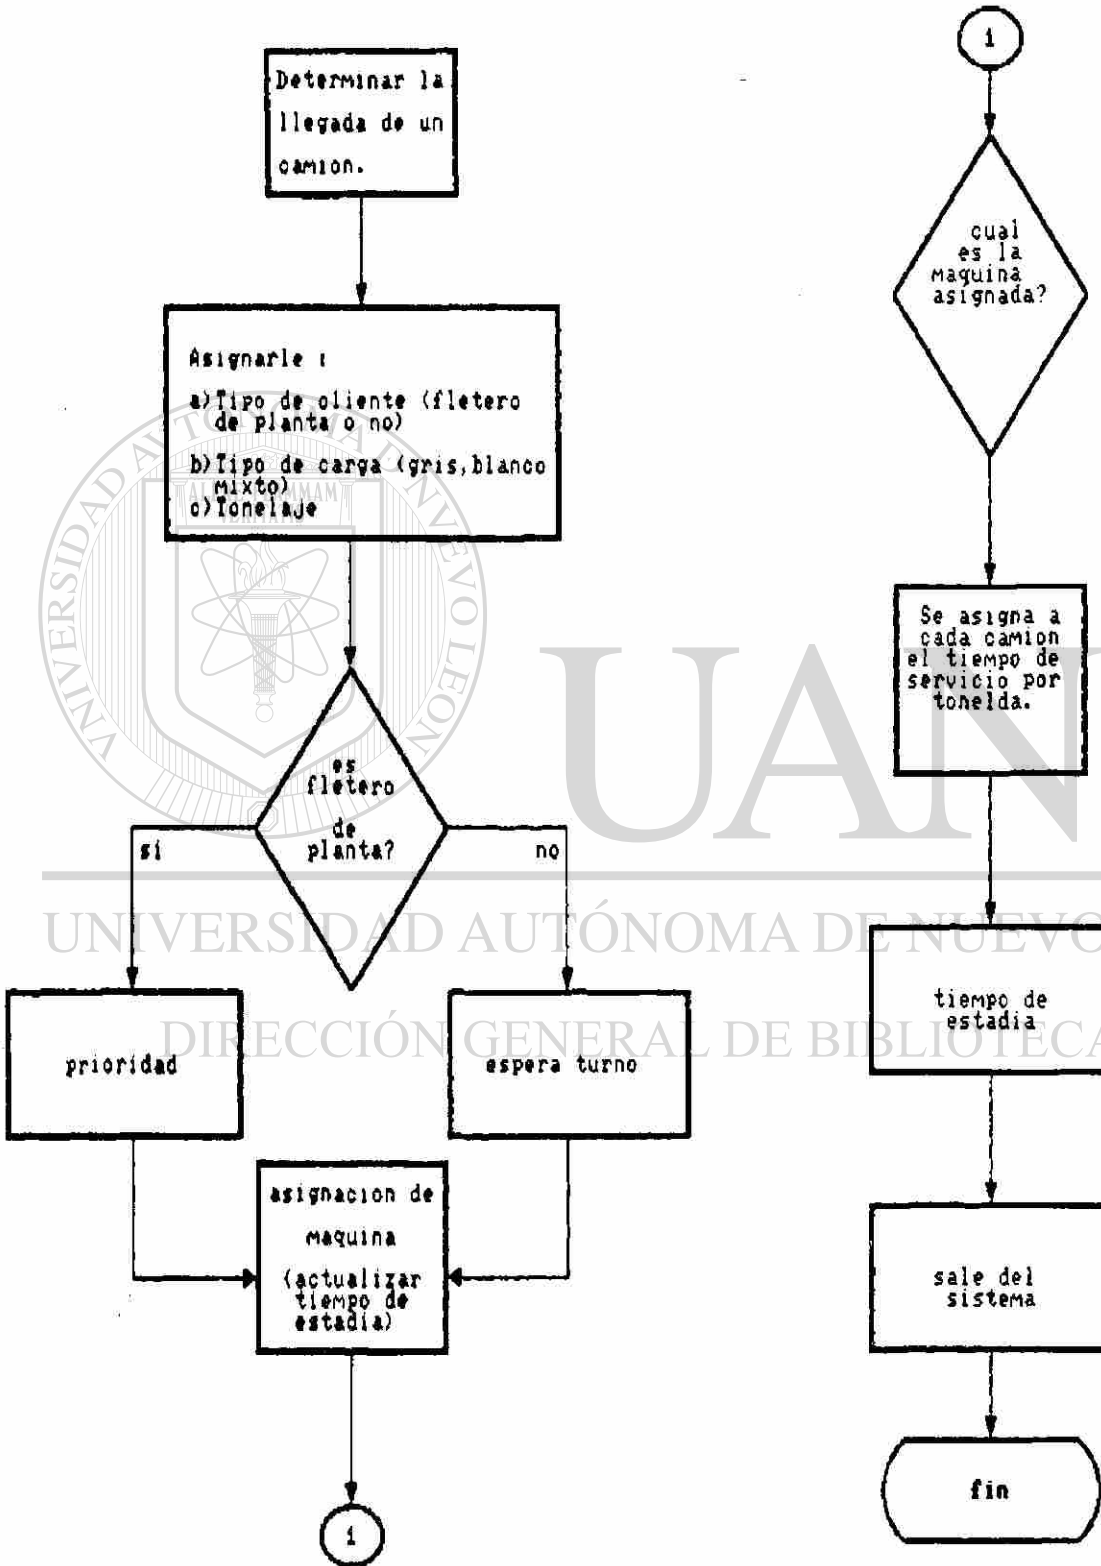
Determinar la llegada de un camion.

Asignarle :

a)Tipo de cliente (fletero de planta o no)

b)Tipo de carga (gris,blanco mixto)

c)Tonelaje

es fletero de planta?

si

no

prioridad

espera turno

asignacion de maquina (actualizar tiempo de estadia)

1

1

cual es la maquina asignada?

Se asigna a cada camion el tiempo de servicio por tonelda.

tiempo de estadia

sale del sistema

fin

UANL

UNIVERSIDAD AUTÓNOMA DE NUEVO

DIRECCIÓN GENERAL DE BIBLIOTECA